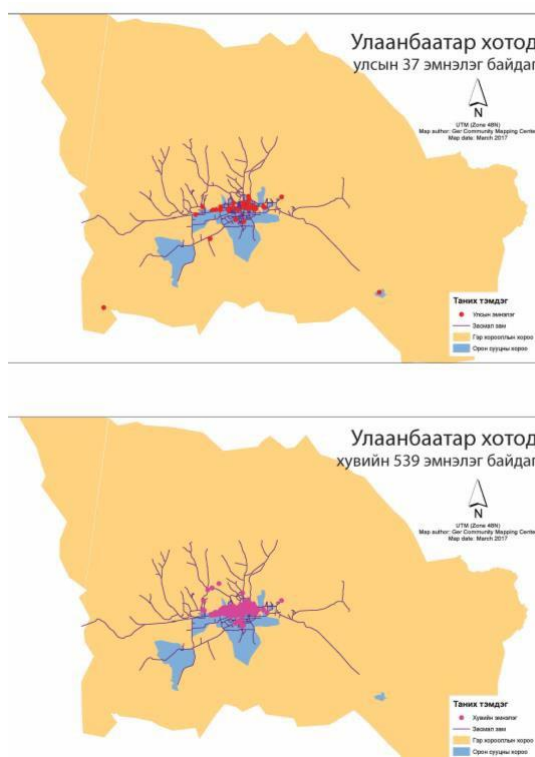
Улаанбаатар хотод
улсын 37 эмнэлэг байдаг

N

UTM (Zone 48N)
Map author: Ger Community Mapping Center
Map date: March 2017

Таних тэмдэг
Улсын эмнэлэг
Засмал зам
Гэр хорооллын хороо
Орон сууцны хороо

Улаанбаатар хотод
хувийн 539 эмнэлэг байдаг

N

UTM (Zone 48N)
Map author: Ger Community Mapping Center
Map date: March 2017

Таних тэмдэг
Хувийн эмнэлэг
Засмал зам
Гэр хорооллын хороо
Орон сууцны хороо